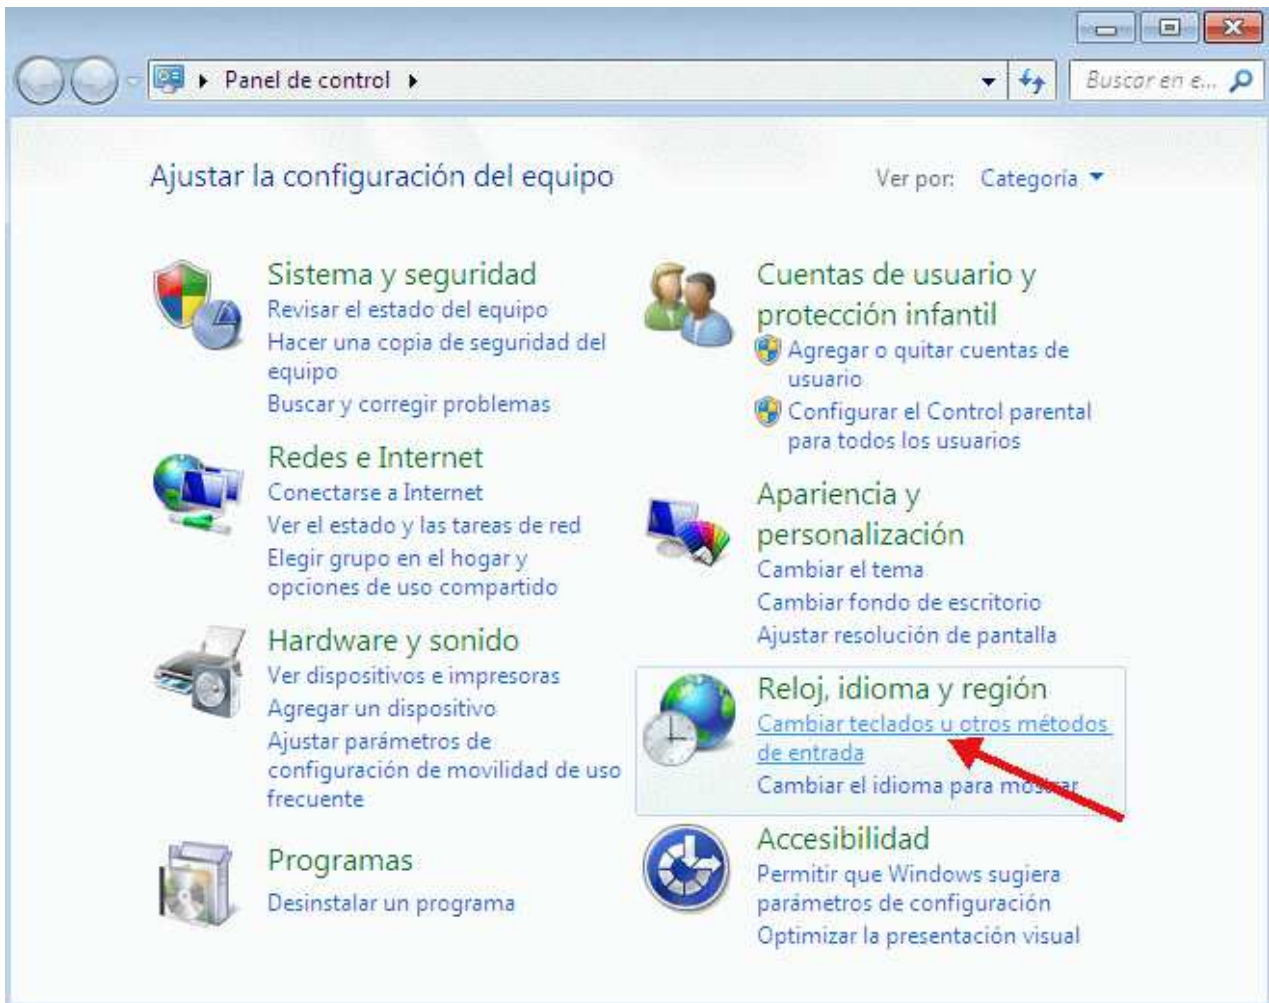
Panel de control

Buscar en e...

Ajustar la configuración del equipo

Ver por: Categoría

Sistema y seguridad
Revisar el estado del equipo
Hacer una copia de seguridad del equipo
Buscar y corregir problemas

Redes e Internet
Conectarse a Internet
Ver el estado y las tareas de red
Elegir grupo en el hogar y opciones de uso compartido

Hardware y sonido
Ver dispositivos e impresoras
Agregar un dispositivo
Ajustar parámetros de configuración de movilidad de uso frecuente

Programas
Desinstalar un programa

Cuentas de usuario y protección infantil
Agregar o quitar cuentas de usuario
Configurar el Control parental para todos los usuarios

Apariencia y personalización
Cambiar el tema
Cambiar fondo de escritorio
Ajustar resolución de pantalla

Reloj, idioma y región
Cambiar teclados u otros métodos de entrada
Cambiar el idioma para mo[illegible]

Accesibilidad
Permitir que Windows sugiera parámetros de configuración
Optimizar la presentación visual